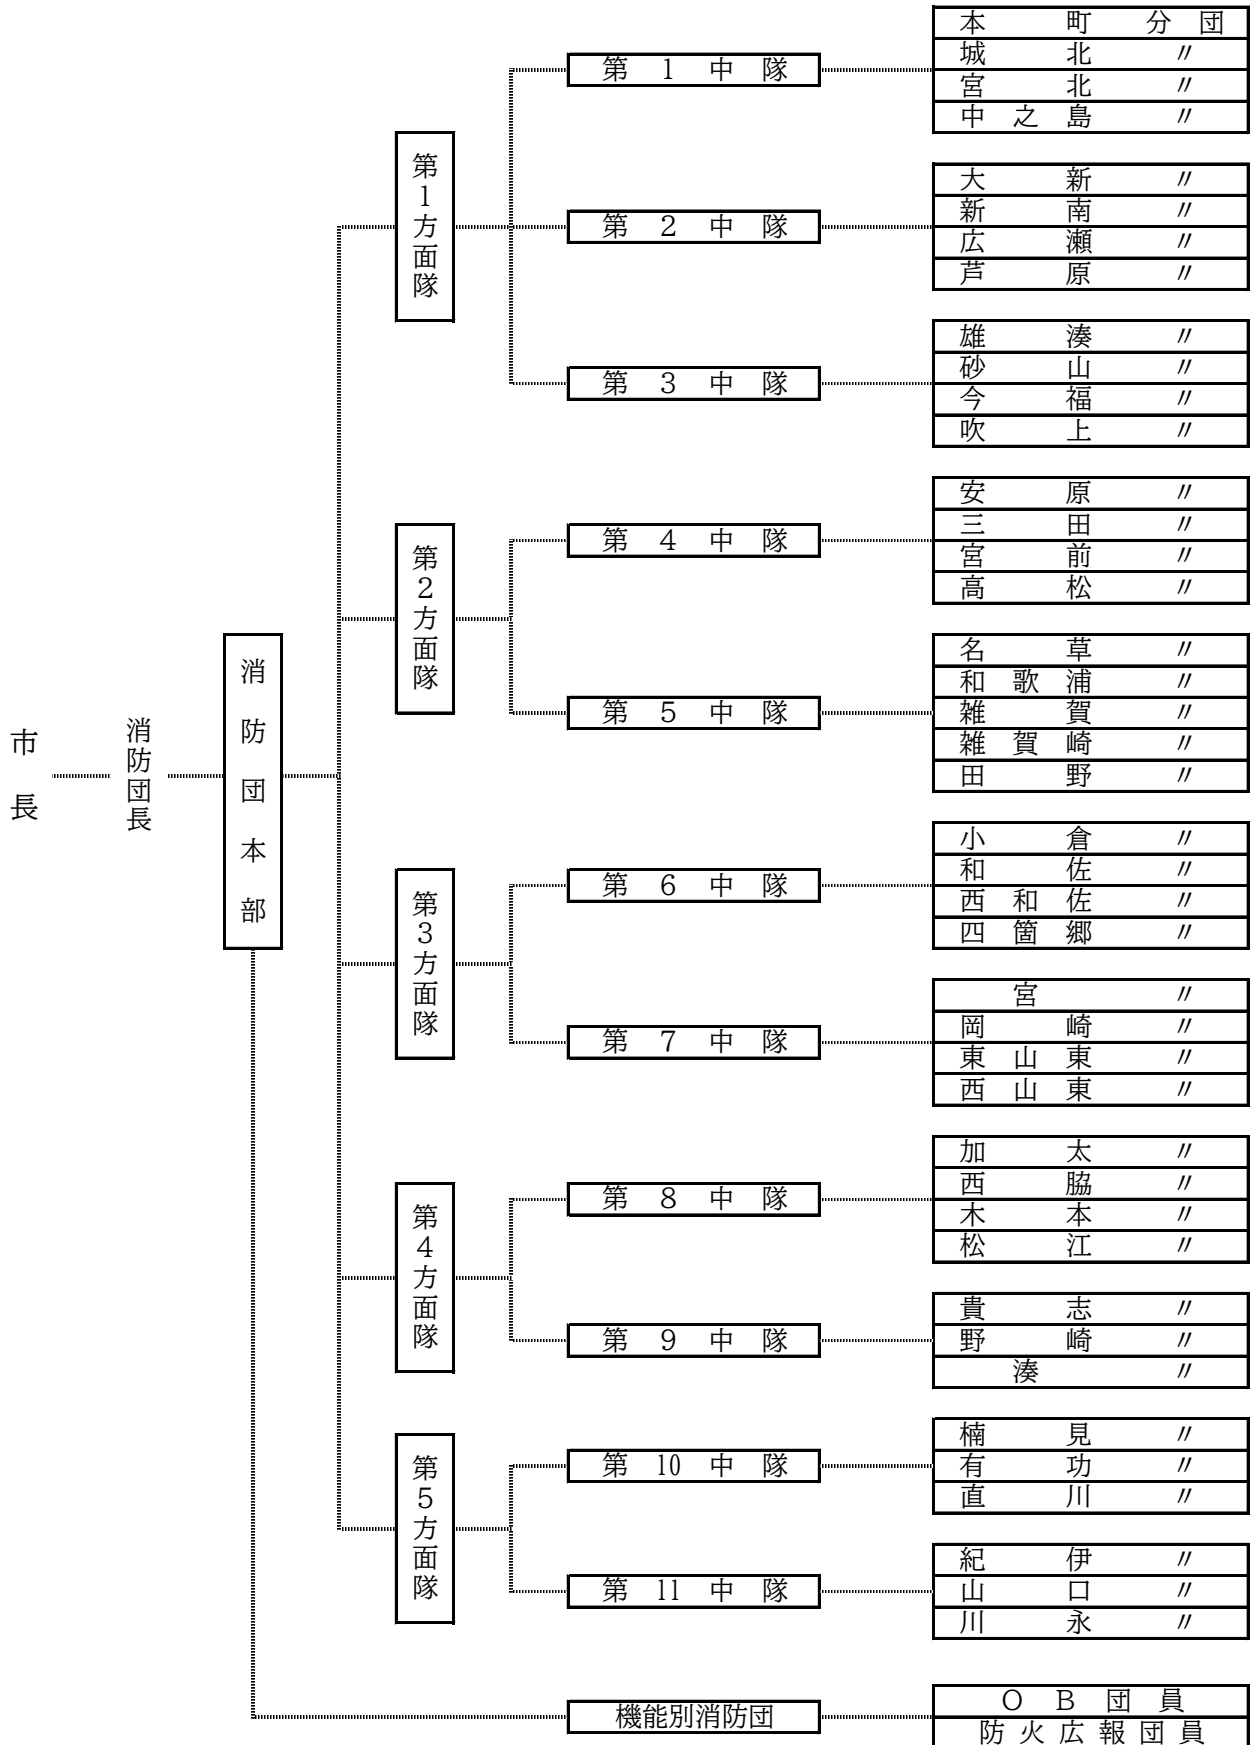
市長

消防団長

消防団本部

第1方面隊

第 1 中 隊
本町 分団
城北 〃
宮北 〃
中之島 〃

第 2 中 隊
大新 〃
新南 〃
広瀬 〃
芦原 〃

第 3 中 隊
雄湊 〃
砂山 〃
今福 〃
吹上 〃

第2方面隊

第 4 中 隊
安原 〃
三田 〃
宮前 〃
高松 〃

第 5 中 隊
名草 〃
和歌浦 〃
雑賀 〃
雑賀崎 〃
田野 〃

第3方面隊

第 6 中 隊
小倉 〃
和佐 〃
西和佐 〃
四箇郷 〃

第 7 中 隊
宮 〃
岡崎 〃
東山東 〃
西山東 〃

第4方面隊

第 8 中 隊
加太 〃
西脇 〃
木本 〃
松江 〃

第 9 中 隊
貴志 〃
野崎 〃
湊 〃

第5方面隊

第 10 中 隊
楠見 〃
有功 〃
直川 〃

第 11 中 隊
紀伊 〃
山口 〃
川永 〃

機能別消防団
O B 団員
防火広報団員